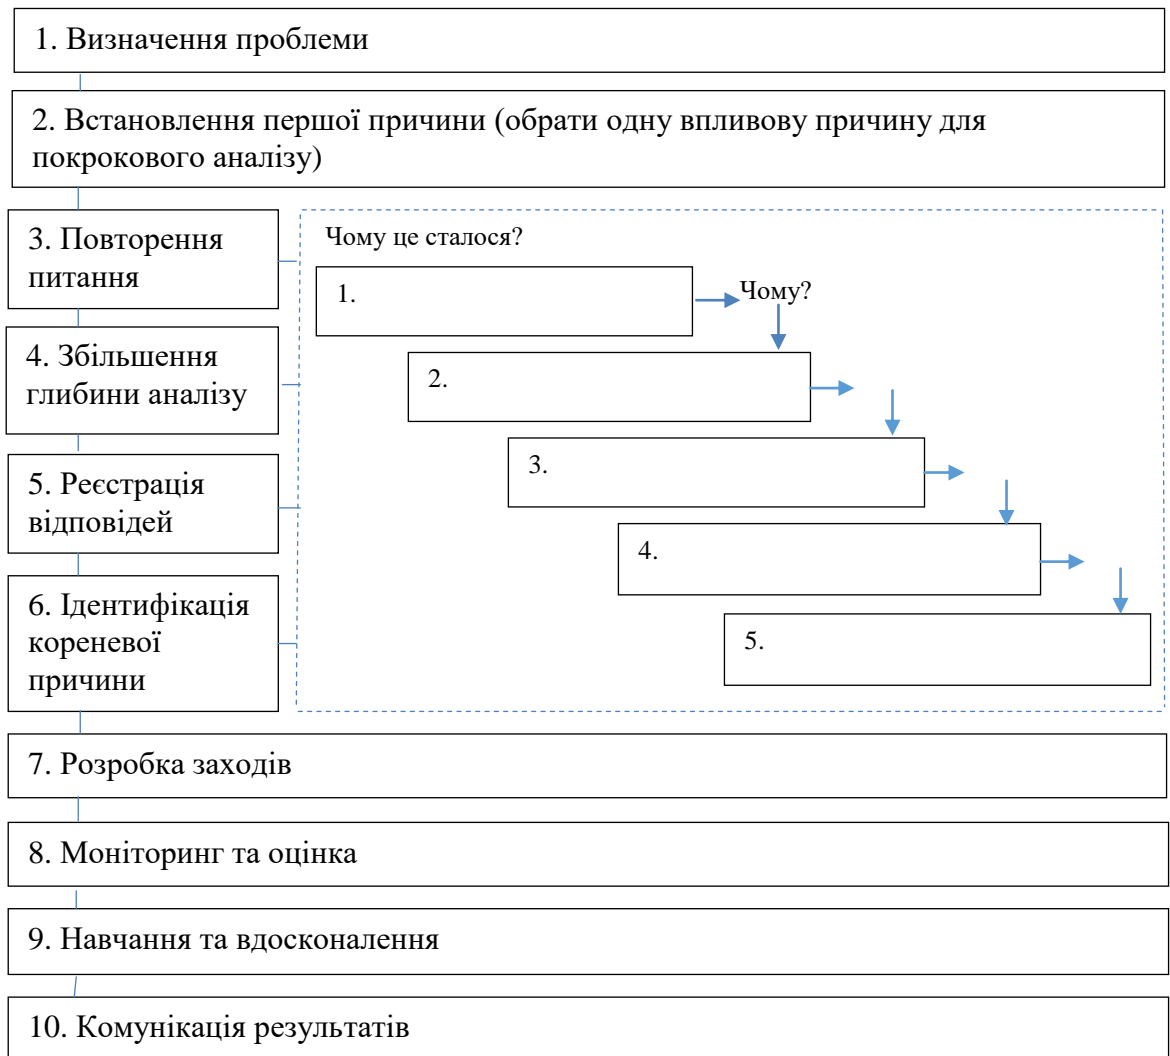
1. Визначення проблеми

2. Встановлення першої причини (обрати одну впливову причину для покрокового аналізу)

3. Повторення питання

4. Збільшення глибини аналізу

5. Реєстрація відповідей

6. Ідентифікація кореневої причини

Чому це сталося?

1.

Чому?

2.

3.

4.

5.

7. Розробка заходів

8. Моніторинг та оцінка

9. Навчання та вдосконалення

10. Комунікація результатів